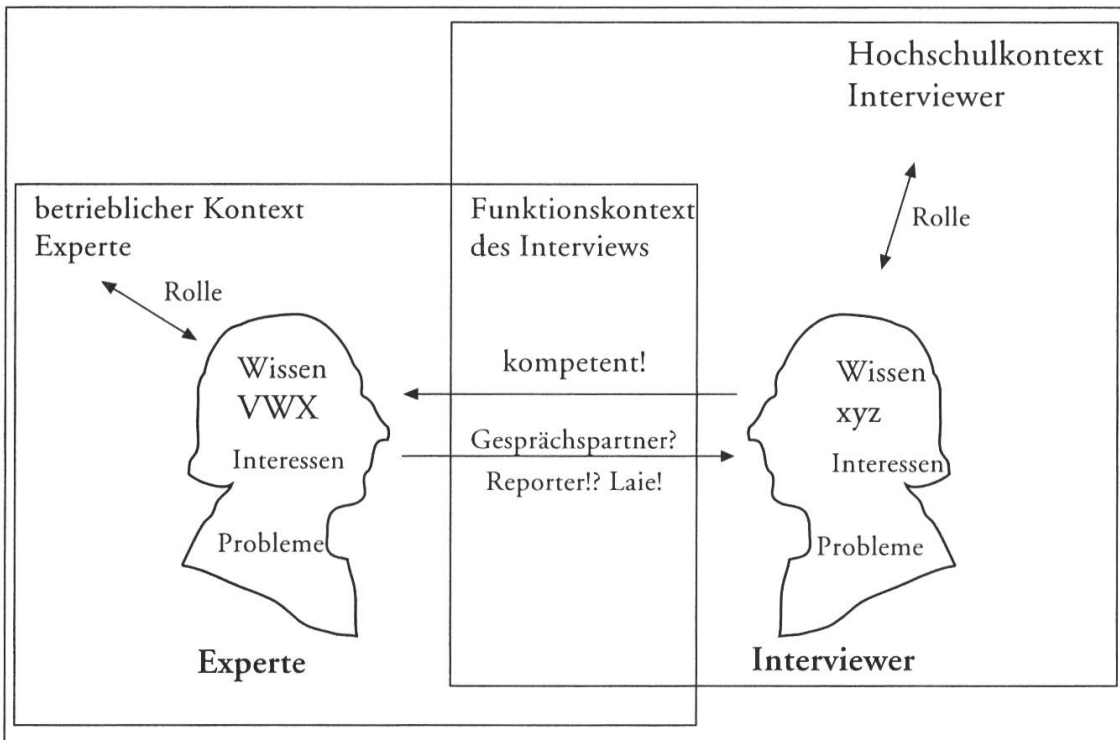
Hochschulkontext
Interviewer

betrieblicher Kontext
Experte

Funktionskontext
des Interviews

Rolle

Rolle

Wissen
VWX

Interessen

Probleme

kompetent!

Gesprächspartner?

Reporter!? Laie!

Wissen
xyz

Interessen

Probleme

Experte

Interviewer